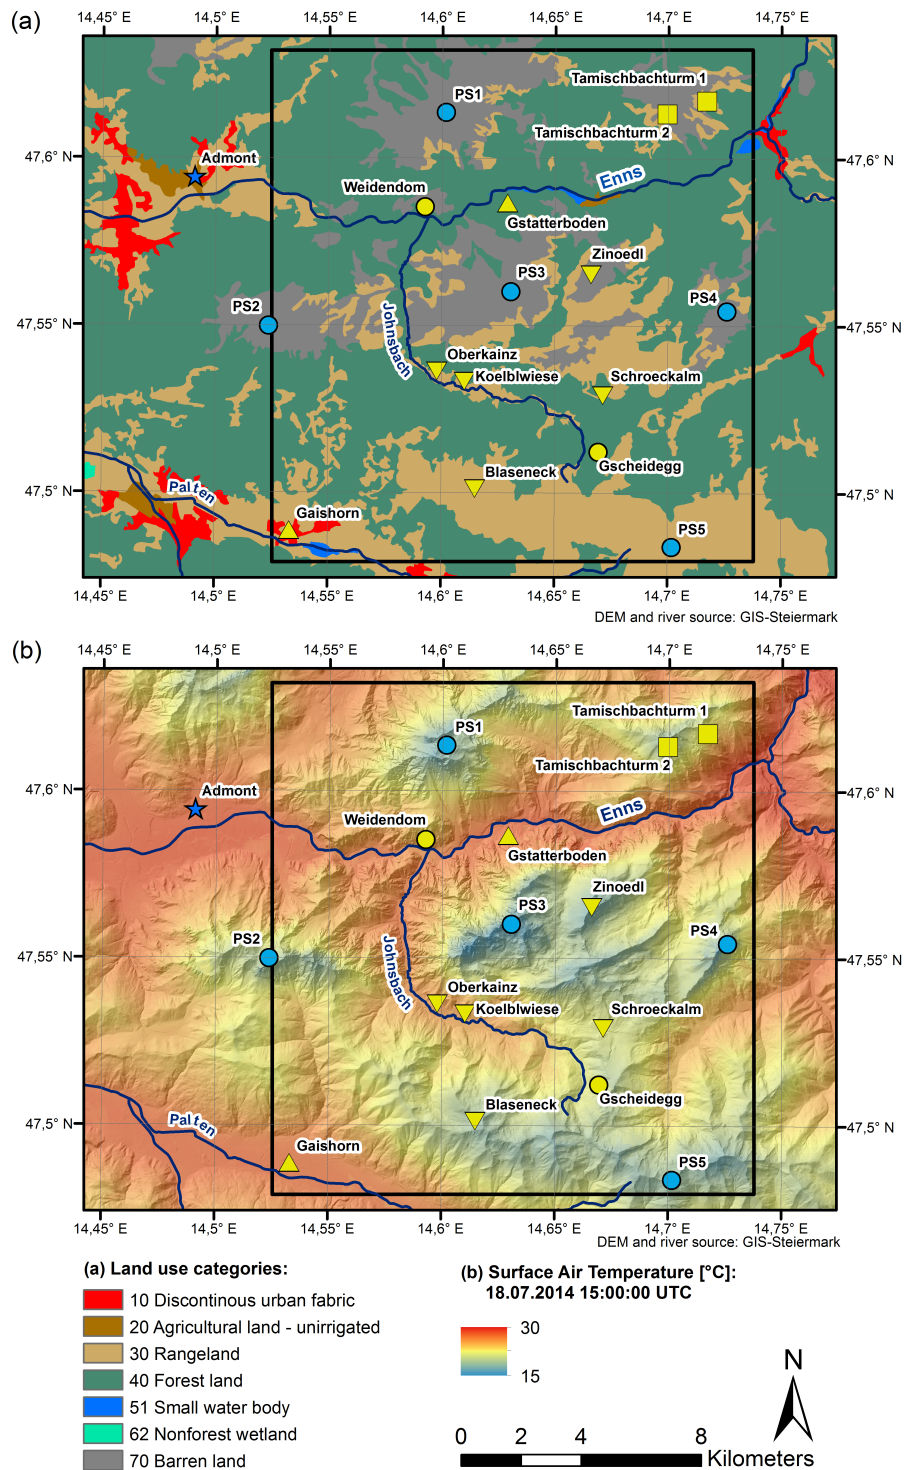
(a)

14,45° E 14,5° E 14,55° E 14,6° E 14,65° E 14,7° E 14,75° E

Tamischbachturm 1
PS1
Tamischbachturm 2
Admont
47,6° N
47,6° N
Enns
Weidendom
Gstatterboden
Zinoedl
PS3
PS4
PS2
47,55° N
47,55° N
Johnsbach
Oberkainz
Koelblwiese
Schroeckalm
Gscheidegg
Blaseneck
47,5° N
47,5° N
Palten
Gaishorn
PS5

14,45° E 14,5° E 14,55° E 14,6° E 14,65° E 14,7° E 14,75° E
DEM and river source: GIS-Steiermark

(b)

14,45° E 14,5° E 14,55° E 14,6° E 14,65° E 14,7° E 14,75° E

Tamischbachturm 1
PS1
Tamischbachturm 2
Admont
47,6° N
47,6° N
Enns
Weidendom
Gstatterboden
Zinoedl
PS3
PS4
PS2
47,55° N
47,55° N
Johnsbach
Oberkainz
Koelblwiese
Schroeckalm
Gscheidegg
Blaseneck
47,5° N
47,5° N
Palten
Gaishorn
PS5

14,45° E 14,5° E 14,55° E 14,6° E 14,65° E 14,7° E 14,75° E
DEM and river source: GIS-Steiermark

(a) Land use categories:
10 Discontinous urban fabric
20 Agricultural land - unirrigated
30 Rangeland
40 Forest land
51 Small water body
62 Nonforest wetland
70 Barren land

(b) Surface Air Temperature [°C]:
18.07.2014 15:00:00 UTC
30
15

N
0 2 4 8 Kilometers